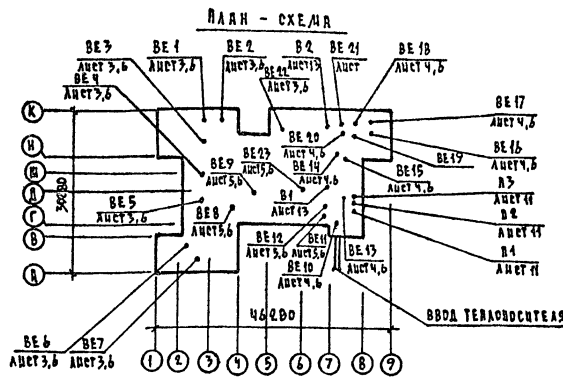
ПЛАН - СХЕМА

ВЕ 3
Лист 3,6

ВЕ 1
Лист 3,6

ВЕ 2
Лист 3,6

В 2
Лист 13

ВЕ 21
Лист

ВЕ 18
Лист 4,6

ВЕ 4
Лист 3,6

ВЕ 22
Лист 5

ВЕ 17
Лист 4,6

К

Н

Ж

Д

Г

В

А

ВЕ 20
Лист 4,6

ВЕ 16
Лист 4,6

ВЕ 19

ВЕ 9
Лист 5,6

ВЕ 23

ВЕ 14
Лист 4,6

ВЕ 15
Лист 4,6

30030

В 1
Лист 13

А 3
Лист 11

ВЕ 5
Лист 3,6

ВЕ 8
Лист 5,6

В 2
Лист 11

А 4
Лист 11

ВЕ 12
Лист 5,6

ВЕ 11
Лист 5,6

ВЕ 13
Лист 4,6

ВЕ 10
Лист 4,6

46280

ВВОД ТЕПЛОНОСИТЕЛЯ

ВЕ 6
Лист 3,6

ВЕ 7
Лист 3,6

1 2 3 4 5 6 7 8 9